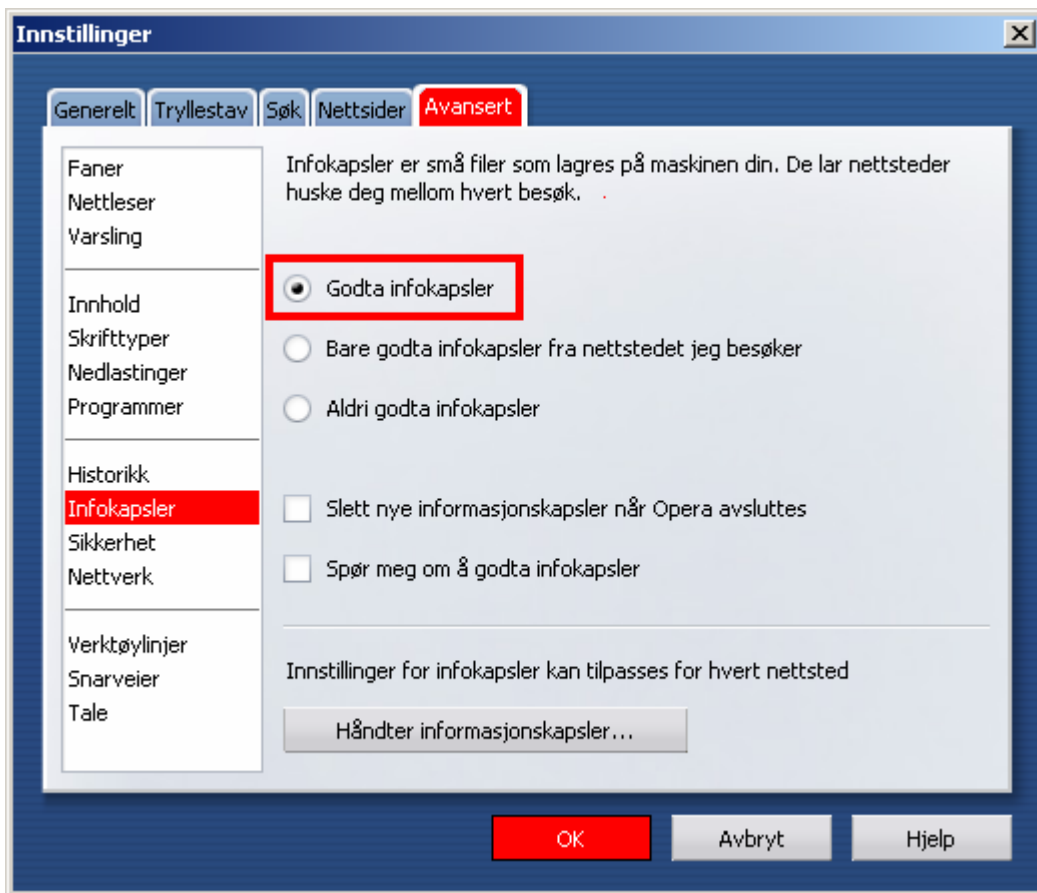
Innstillinger

Generelt | Tryllestav | Søk | Nettsider | Avansert

Faner
Nettleser
Varsling

Innhold
Skrifttyper
Nedlastinger
Programmer

Historikk
Infokapsler
Sikkerhet
Nettverk

Verktøylinjer
Snarveier
Tale

Infokapsler er små filer som lagres på maskinen din. De lar nettsteder huske deg mellom hvert besøk.

Godta infokapsler

Bare godta infokapsler fra nettstedet jeg besøker

Aldri godta infokapsler

Slett nye informasjonskapsler når Opera avsluttes

Spør meg om å godta infokapsler

Innstillinger for infokapsler kan tilpasses for hvert nettsted

Håndter informasjonskapsler...

OK | Avbryt | Hjelp